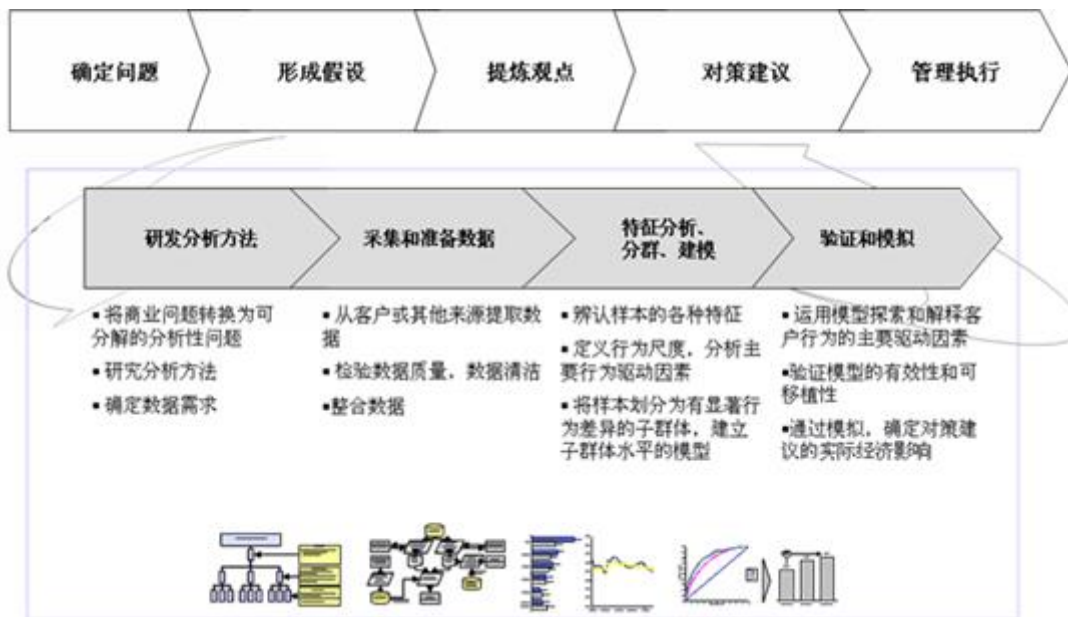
确定问题

形成假设

提炼观点

对策建议

管理执行

研发分析方法

采集和准备数据

特征分析、分群、建模

验证和模拟

▪ 将商业问题转换为可分解的分析性问题

▪ 研究分析方法

▪ 确定数据需求

▪ 从客户或其他来源提取数据

▪ 检验数据质量，数据清洁

▪整合数据

▪ 辨认样本的各种特征

▪ 定义行为尺度，分析主要行为驱动因素

▪ 将样本划分为有显著行为差异的子群体，建立子群体水平的模型

▪ 运用模型探索和解释客户行为的主要驱动因素

▪验证模型的有效性和可移植性

▪通过模拟，确定对策建议的实际经济影响